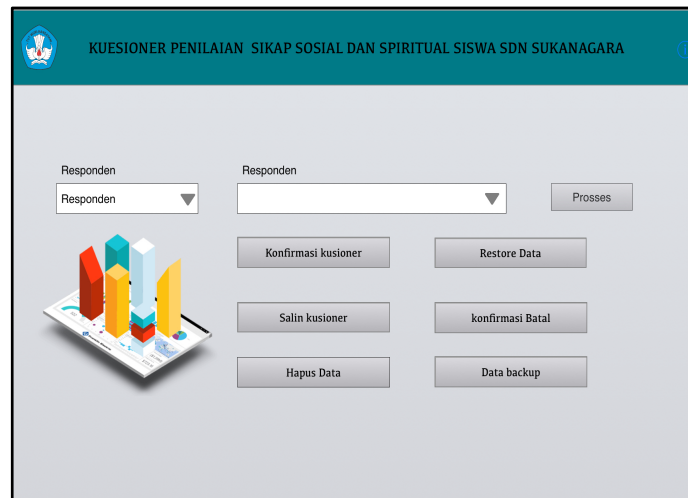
KUESIONER PENILAIAN SIKAP SOSIAL DAN SPIRITUAL SISWA SDN SUKANAGARA

Responden

Responden

Responden

Prosses

Konfirmasi kusioner

Restore Data

Salin kusioner

konfirmasi Batal

Hapus Data

Data backup